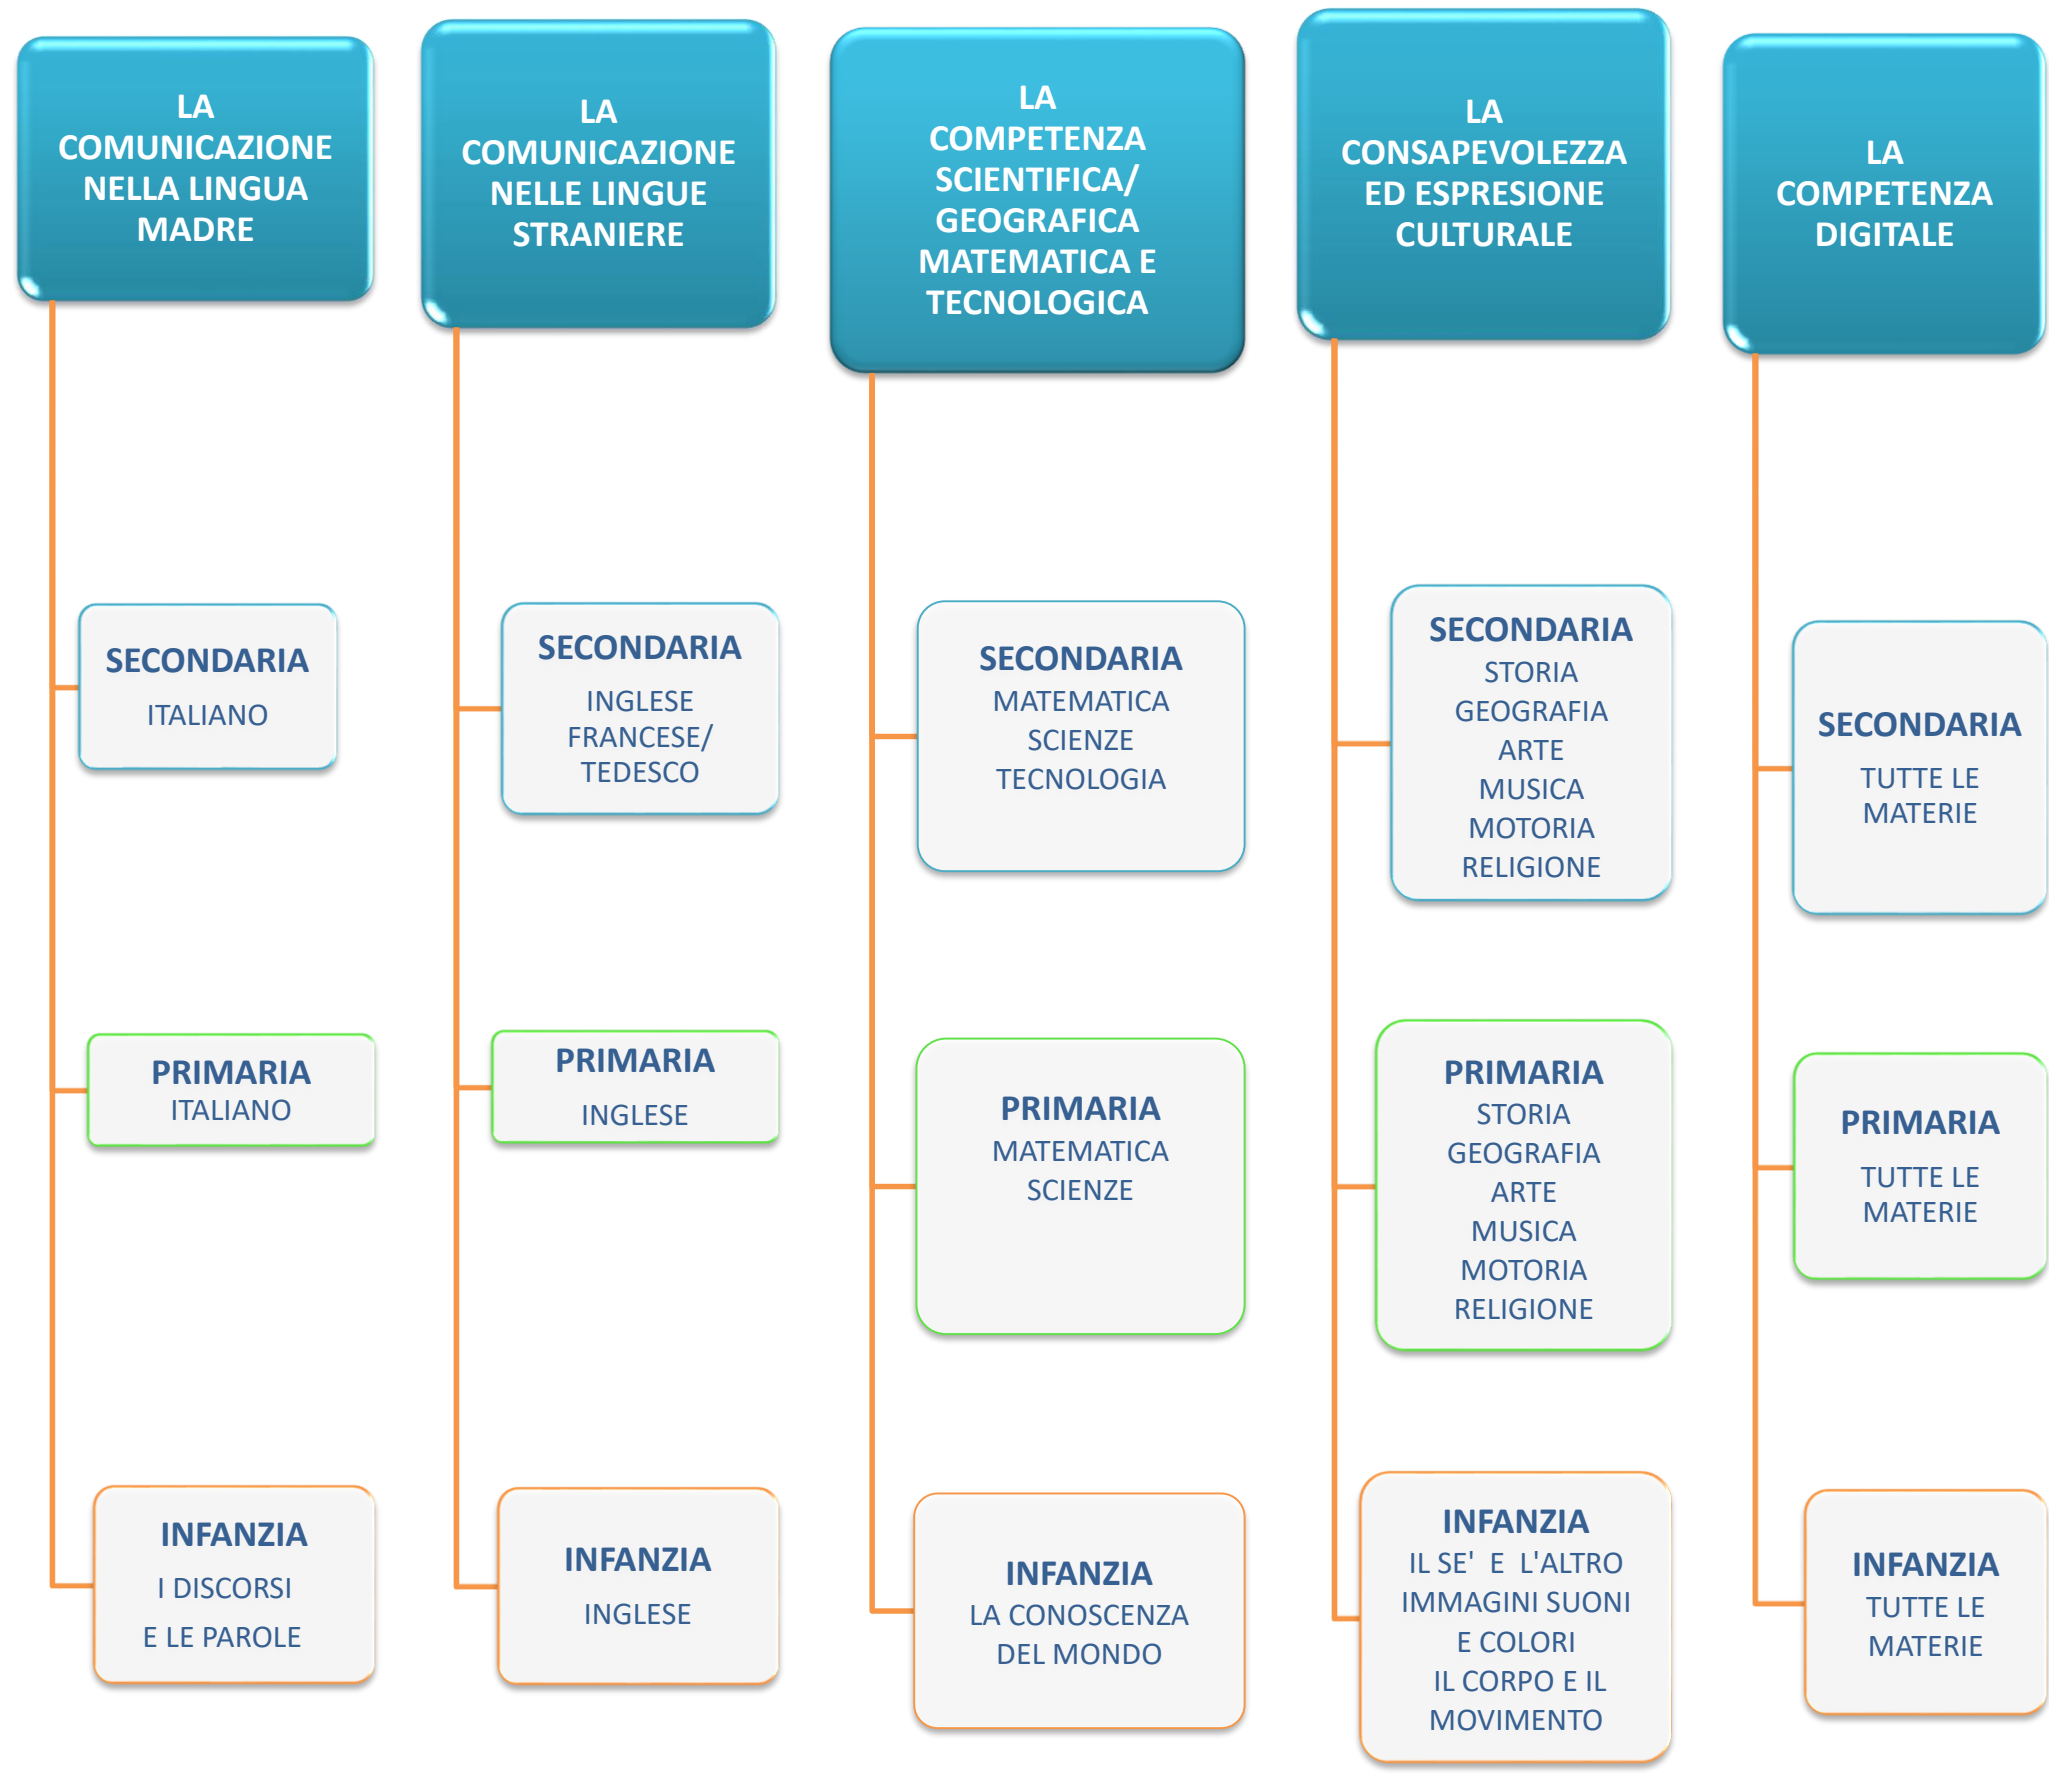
LA COMUNICAZIONE NELLA LINGUA MADRE

SECONDARIA
ITALIANO

PRIMARIA
ITALIANO

INFANZIA
I DISCORSI
E LE PAROLE

LA COMUNICAZIONE NELLE LINGUE STRANIERE

SECONDARIA
INGLESE
FRANCESE/
TEDESCO

PRIMARIA
INGLESE

INFANZIA
INGLESE

LA COMPETENZA SCIENTIFICA/ GEOGRAFICA MATEMATICA E TECNOLOGICA

SECONDARIA
MATEMATICA
SCIENZE
TECNOLOGIA

PRIMARIA
MATEMATICA
SCIENZE

INFANZIA
LA CONOSCENZA
DEL MONDO

LA CONSAPEVOLEZZA ED ESPRESIONE CULTURALE

SECONDARIA
STORIA
GEOGRAFIA
ARTE
MUSICA
MOTORIA
RELIGIONE

PRIMARIA
STORIA
GEOGRAFIA
ARTE
MUSICA
MOTORIA
RELIGIONE

INFANZIA
IL SE' E L'ALTRO
IMMAGINI SUONI
E COLORI
IL CORPO E IL
MOVIMENTO

LA COMPETENZA DIGITALE

SECONDARIA
TUTTE LE
MATERIE

PRIMARIA
TUTTE LE
MATERIE

INFANZIA
TUTTE LE
MATERIE